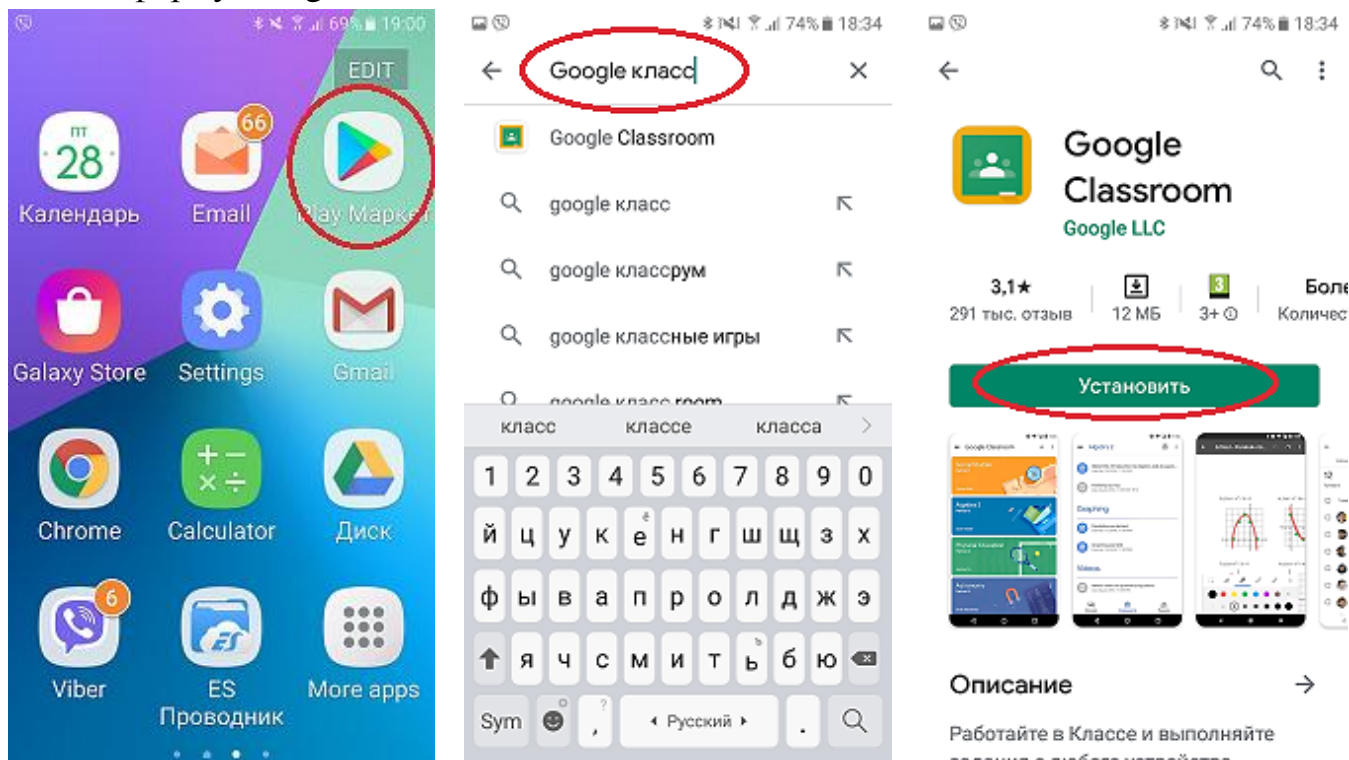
69% 19:00

EDIT

ПТ 28 Календарь

66 Email

Play Маркет

Galaxy Store

Settings

Gmail

Chrome

Calculator

Диск

6 Viber

ES Проводник

More apps

74% 18:34

Google класс

Google Classroom

google класс

google классрум

google классные игры

google класс room

класс классе класса

1 2 3 4 5 6 7 8 9 0

й ц у к е н г ш щ з х

ф ы в а п р о л д ж э

я ч с м и т ь б ю

Sym , Русский .

74% 18:34

Google Classroom

Google LLC

3,1★ 291 тыс. отзыв

12 МБ

3+

Боле Количес

Установить

Описание

Работайте в Классе и выполняйте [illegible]